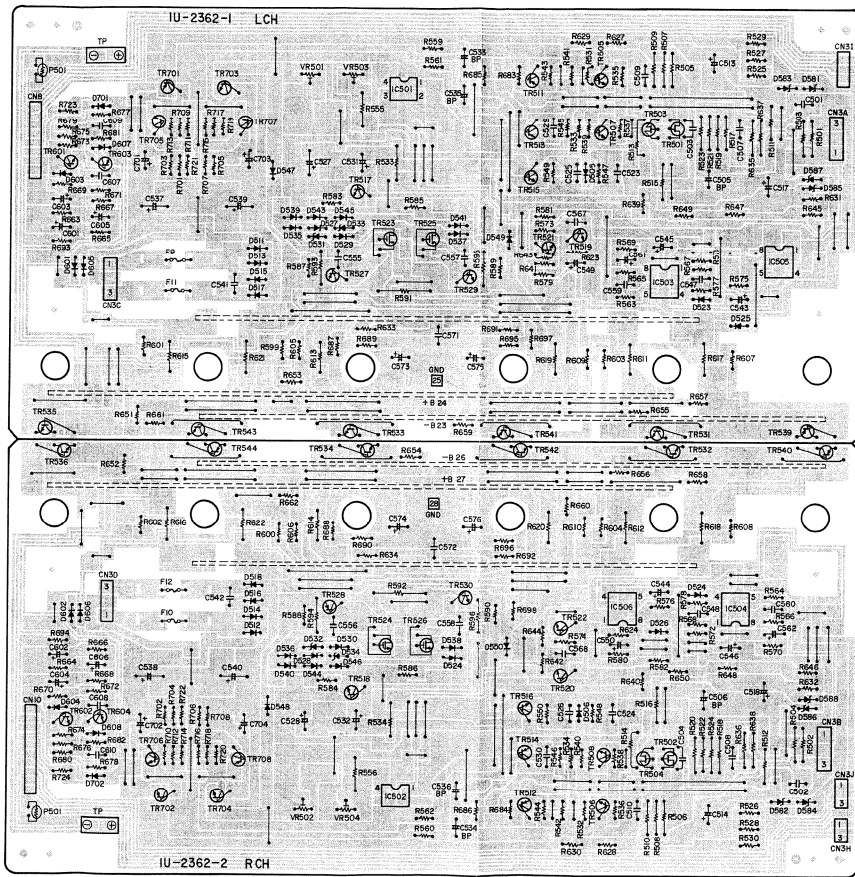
1U-2362-1 LCH

TP
P501
CN8
R723
D701
R677
R675
R673
R681
D607
R603
TR601
R669
R667
R671
R663
R605
R665
R593
D601
D606
CN3C
TR701
TR703
TR705
R709
R717
R719
TR707
C701
C703
R703
R705
R707
R711
R715
C537
C539
D547
VR501
VR503
R555
C527
C531
R533
R559
R561
C533 BP
C535 BP
R685
IC501
TR517
R593
D539
D543
D545
D535
D531
D529
D533
C555
R587
TR527
R585
TR523
TR525
D541
D537
C557
R589
R591
TR529
F9
F11
D511
D513
D515
D517
C541
R629
R627
R509
R507
R505
C513
R529
R527
R525
D583
D581
C501
CN3A
R501
TR511
TR505
TR513
C509
TR503
TR501
TR507
TR515
C503
C525
C523
R547
R515
C505 BP
R637
R639
C517
D587
D585
R631
R649
R647
D549
R581
C567
TR519
R573
R579
C549
R623
R641
C569
C545
C559
R565
R563
IC503
C547
R577
D523
R575
C543
IC505
D525
R601
R615
R521
R599
R613
R687
R689
R633
C571
R691
R697
R695
R619
R609
R603
R611
R617
R607
R663
C573
GND 25
C575
R651
R661
+B 24
R657
R655
TR535
TR543
TR533
-B 23
R659
TR541
TR531
TR539
TR536
TR544
TR534
R652
R654
-B 26
TR542
TR532
TR540
R656
R658
+B 27
R662
R602
R616
R622
R600
R614
R688
R690
C574
26 GND
C576
R660
R620
R610
R604
R612
R618
R608
R634
C572
R696
R692
CN3D
F12
F10
C542
D518
D516
D514
D512
R592
TR530
TR528
R588
R594
TR524
TR526
D532
D530
D536
D528
D534
D544
D546
C556
D538
D524
R596
R590
R698
R586
R584
TR518
D550
R644
TR522
R574
C568
R642
TR520
IC506
C544
D524
R576
C548
R566
C550
R624
D526
R580
R582
IC504
R564
C560
C562
R570
R648
R650
R640
R646
R632
D588
R694
R666
C602
R664
R668
C604
R672
R670
D604
C608
R604
TR602
R574
C606
R662
R676
R678
R680
R724
D702
C538
C540
C702
R702
R704
R722
R706
R708
C704
D548
C528
C532
R534
TR706
TR708
R712
R714
R716
R718
R720
R556
TR702
TR704
VR502
VR504
IC502
C536 BP
R686
C534 BP
R562
R560
R684
TR512
TR506
R544
R542
R532
R630
R628
TR516
R550
C526
C524
R516
C506 BP
C518
TR514
R530
R536
R534
R540
TR508
R538
TR510
TR502
TR504
C504
R520
R522
R518
R538
R512
R502
CN3B
C514
R510
R508
R506
R526
R536
D582
D584
C502
CN3J
CN3H
CN10
TP
P501
1U-2362-2 RCH